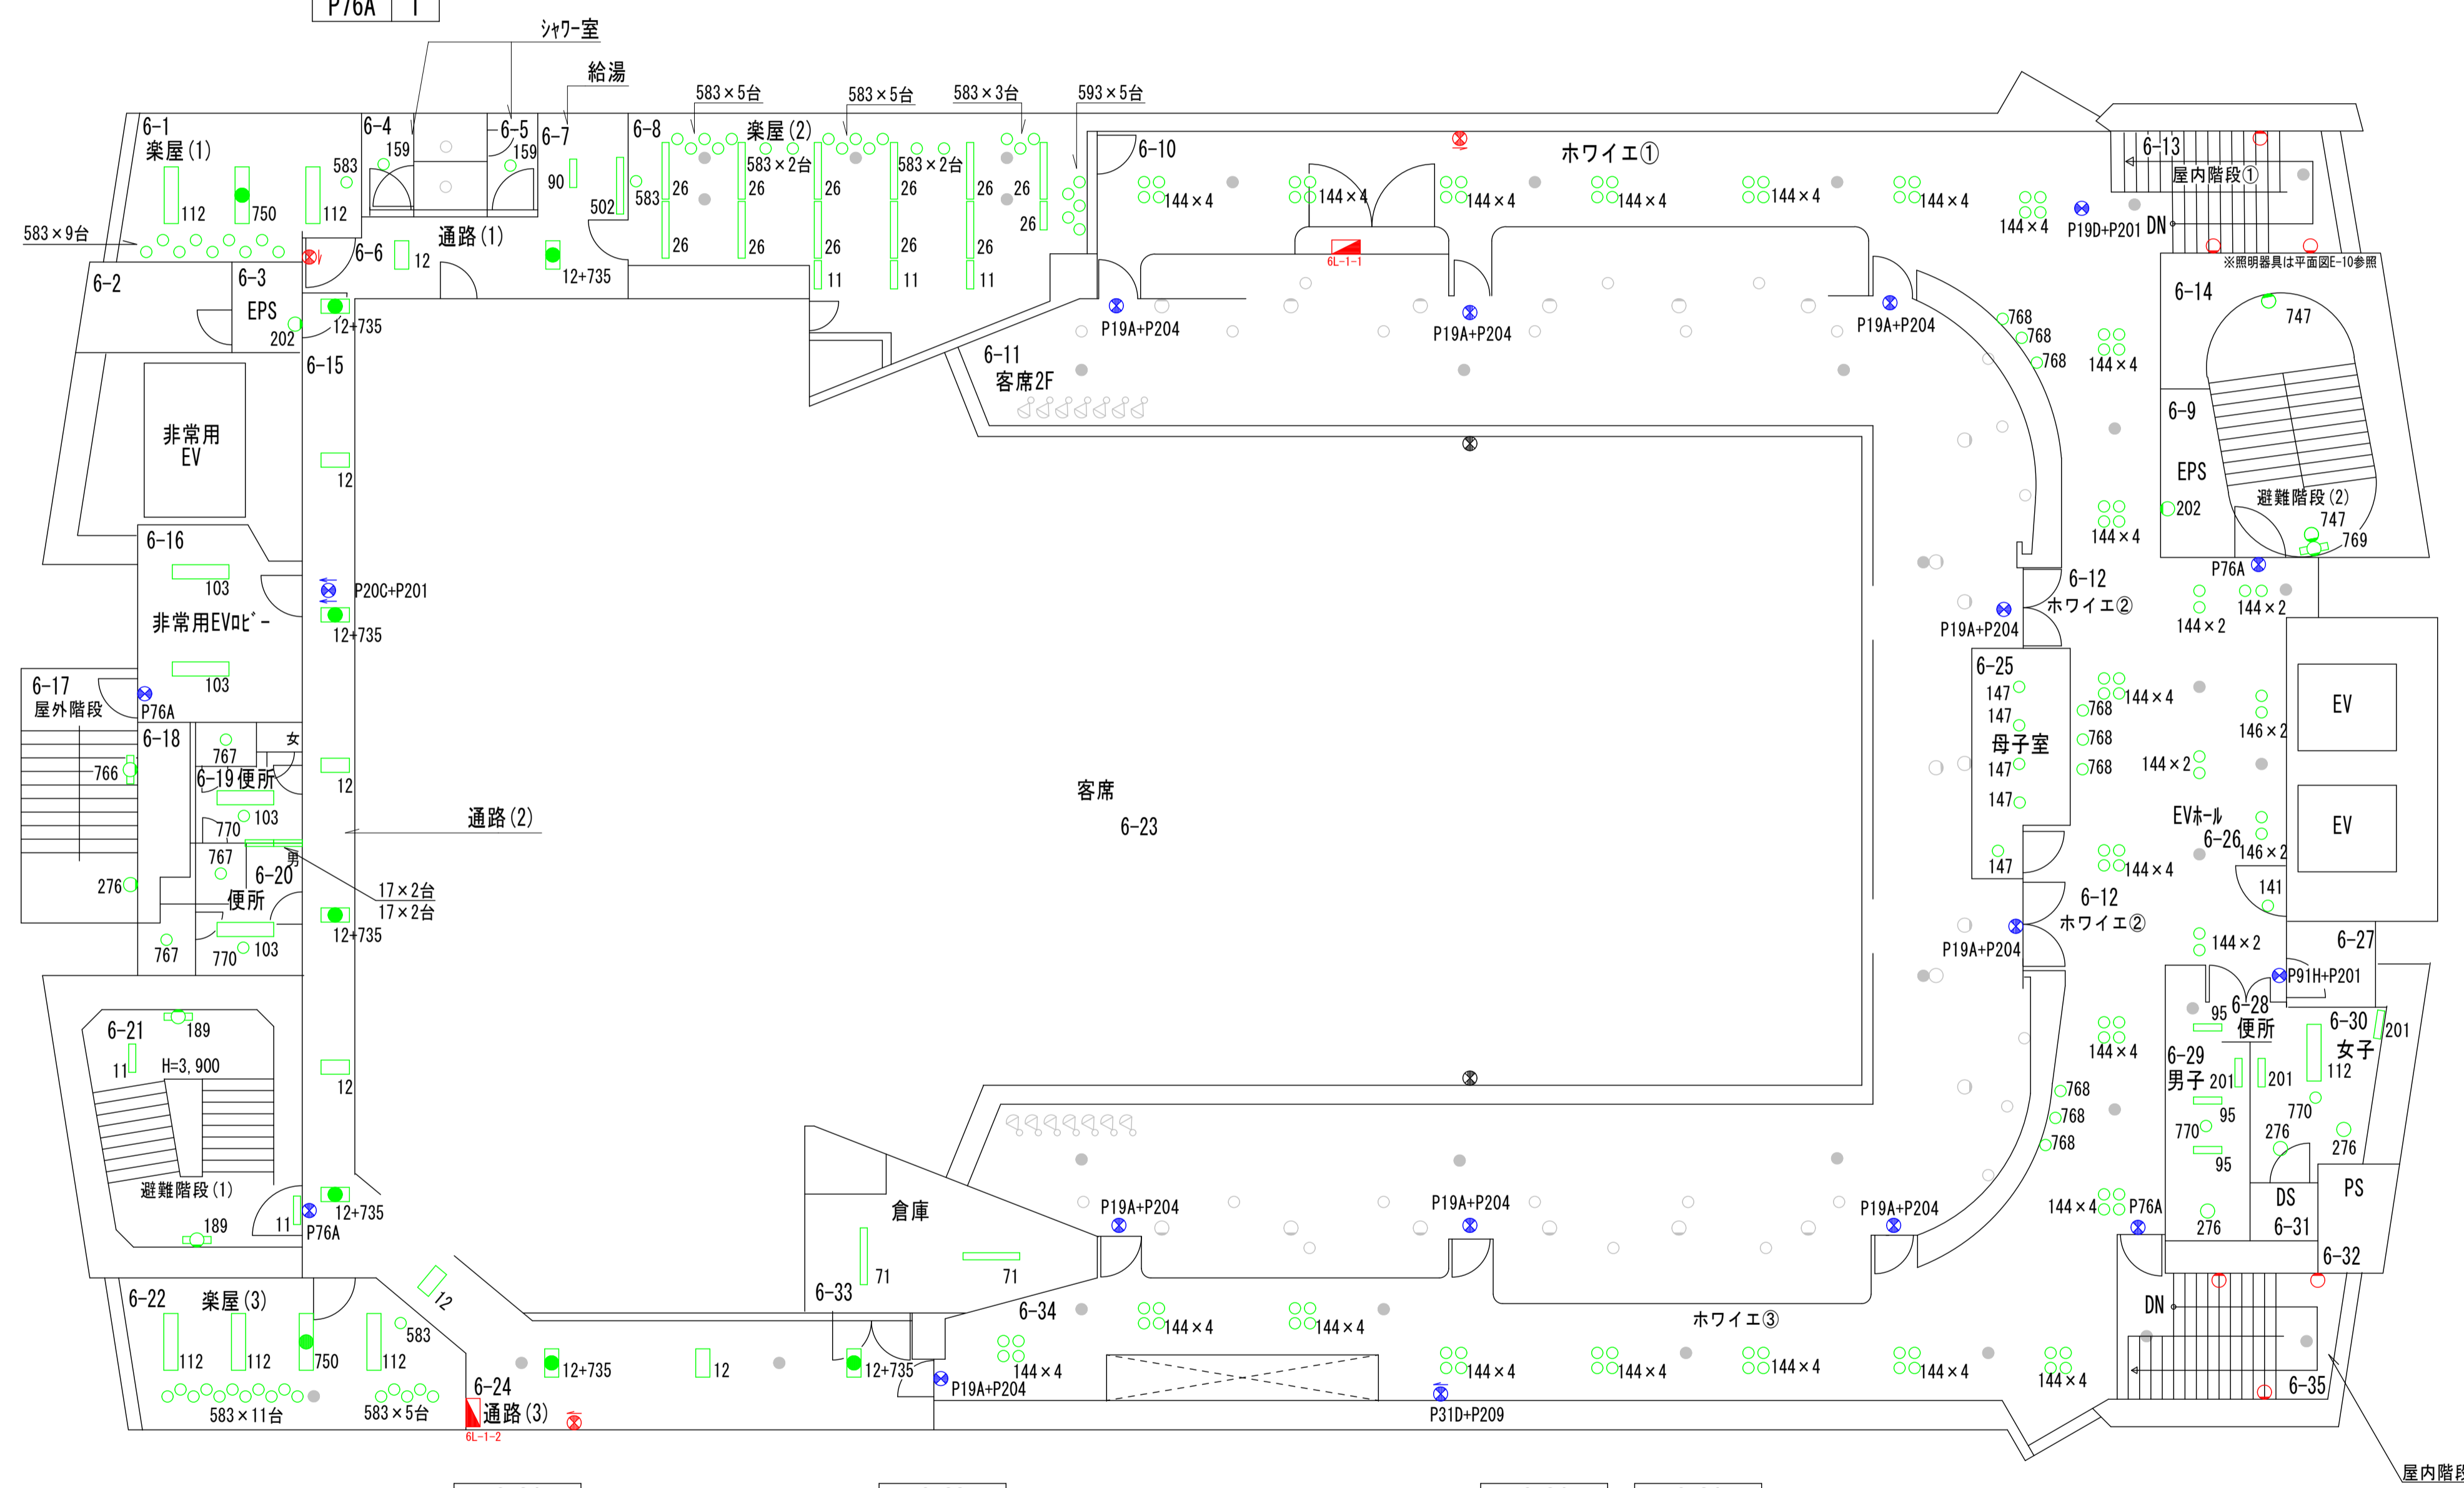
P76A | 1
ｼｬﾜｰ室
給湯
583×5台
583×5台
583×3台
593×5台
6-1
楽屋(1)
6-4
159
6-5
159
6-7
6-8
楽屋(2)
583×2台
583×2台
6-10
ホワイエ①
6-13
屋内階段①
583
112
750
112
90
502
583
26
26
26
26
26
26
26
26
26
26
144×4
144×4
144×4
144×4
144×4
144×4
144×4
P19D+P201
DN
583×9台
6-6
12
通路(1)
12+735
11
11
11
6L-1-1
※照明器具は平面図E-10参照
6-2
6-3
EPS
202
12+735
P19A+P204
P19A+P204
P19A+P204
6-14
747
768
768
768
144×4
6-15
6-11
客席2F
非常用
EV
6-9
EPS
202
避難階段(2)
747
769
12
144×4
6-16
103
P20C+P201
非常用EVﾛﾋﾞｰ
12+735
P76A
6-12
ホワイエ②
P19A+P204
144×2
144×2
6-17
屋外階段
103
P76A
6-25
147
147
母子室
147
147
768
768
768
144×4
146×2
144×2
EV
EV
6-18
767
女
6-19便所
766
12
770
103
通路(2)
客席
6-23
EVﾎｰﾙ
6-26
146×2
147
144×4
141
767
6-20
便所
男
276
17×2台
17×2台
12+735
6-12
ホワイエ②
P19A+P204
144×2
6-27
767
770
103
P91H+P201
95
6-28
便所
6-30
女子
201
6-21
189
11
H=3, 900
12
144×4
6-29
男子
201
201
112
768
768
768
95
770
770
276
95
276
避難階段(1)
189
11
12+735
P76A
倉庫
P19A+P204
P19A+P204
P19A+P204
144×4
P76A
DS
6-31
PS
276
6-32
71
71
6-33
6-22
楽屋(3)
12
6-34
144×4
144×4
ホワイエ③
DN
112
112
750
112
583
12+735
12
12+735
144×4
144×4
144×4
144×4
144×4
144×4
6-24
通路(3)
P19A+P204
P31D+P209
6-35
583×11台
583×5台
6L-1-2
屋内階段